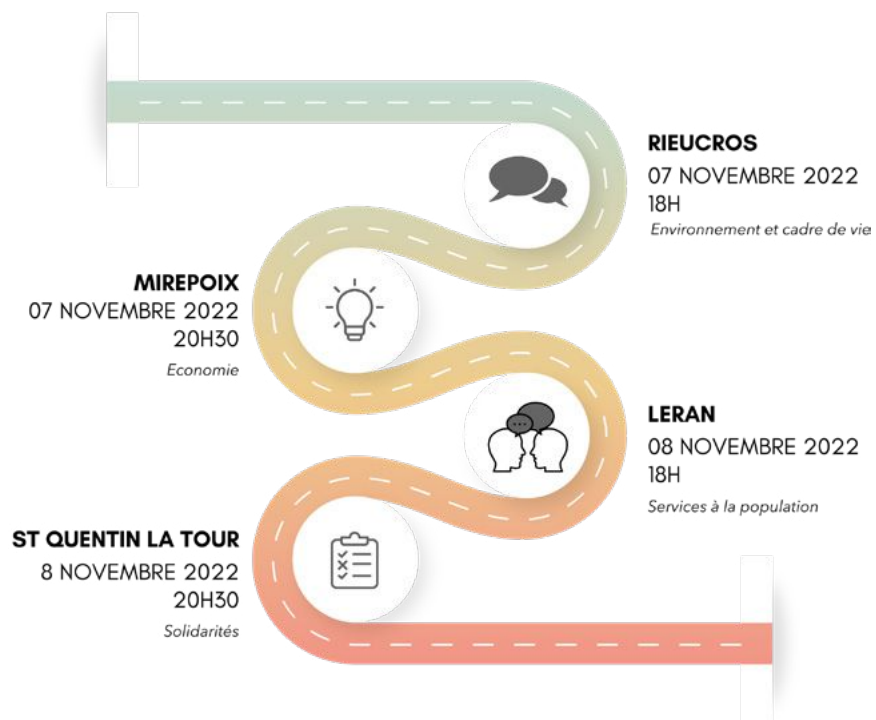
RIEUCROS
07 NOVEMBRE 2022
18H
Environnement et cadre de vie

MIREPOIX
07 NOVEMBRE 2022
20H30
Economie

LERAN
08 NOVEMBRE 2022
18H
Services à la population

ST QUENTIN LA TOUR
8 NOVEMBRE 2022
20H30
Solidarités